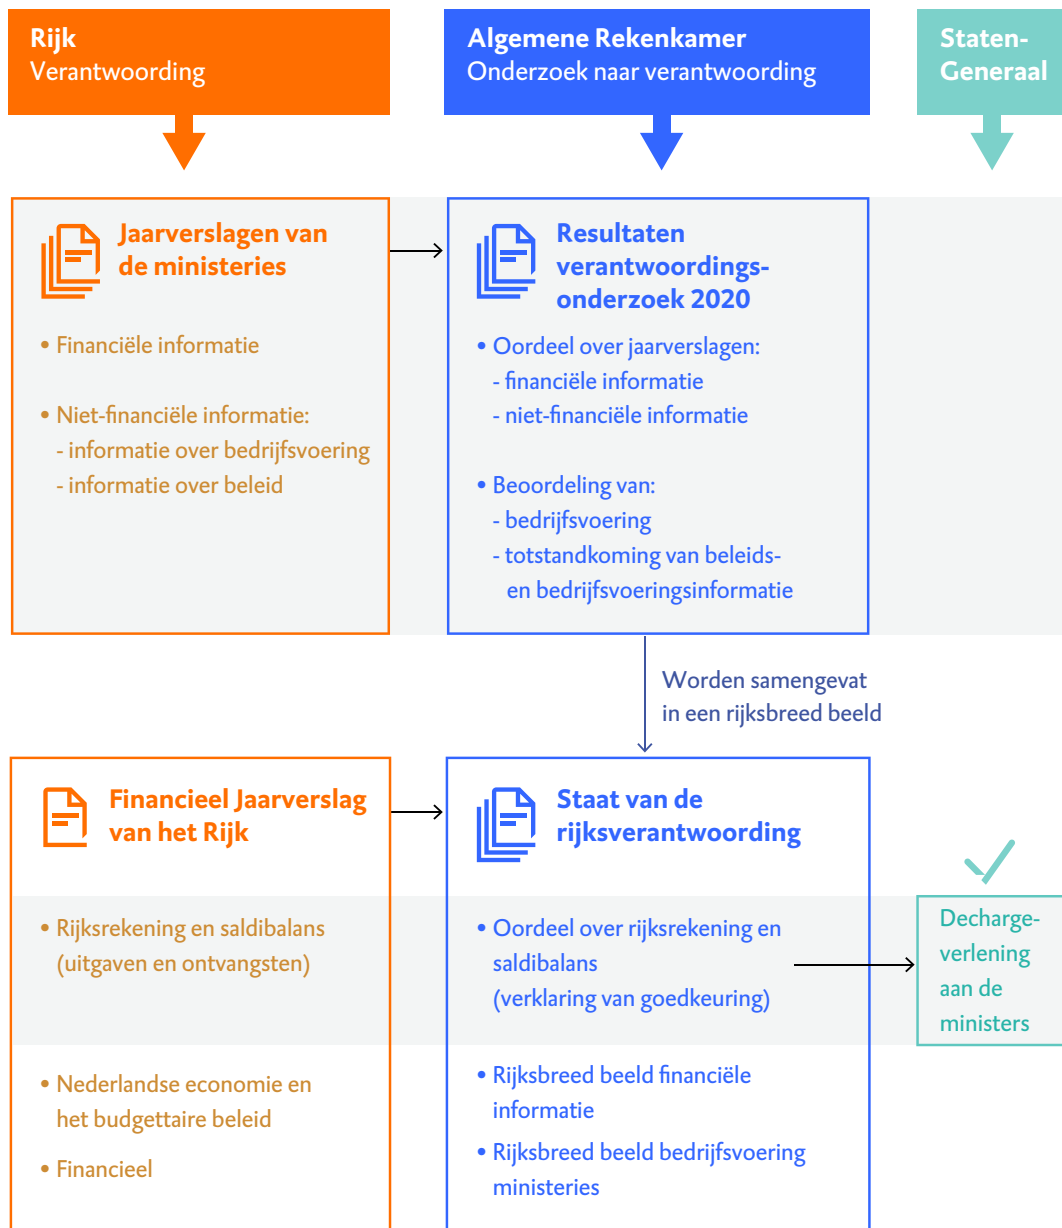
Rijk
Verantwoording

Algemene Rekenkamer
Onderzoek naar verantwoording

Staten-
Generaal

Jaarverslagen van de ministeries

• Financiële informatie

• Niet-financiële informatie:
- informatie over bedrijfsvoering
- informatie over beleid

Resultaten verantwoordingsonderzoek 2020

• Oordeel over jaarverslagen:
- financiële informatie
- niet-financiële informatie

• Beoordeling van:
- bedrijfsvoering
- totstandkoming van beleids- en bedrijfsvoeringsinformatie

Worden samengevat in een rijksbreed beeld

Financieel Jaarverslag van het Rijk

• Rijksrekening en saldibalans (uitgaven en ontvangsten)

• Nederlandse economie en het budgettaire beleid

• Financieel

Staat van de rijksverantwoording

• Oordeel over rijksrekening en saldibalans (verklaring van goedkeuring)

• Rijksbreed beeld financiële informatie

• Rijksbreed beeld bedrijfsvoering ministeries

Decharge-verlening aan de ministers